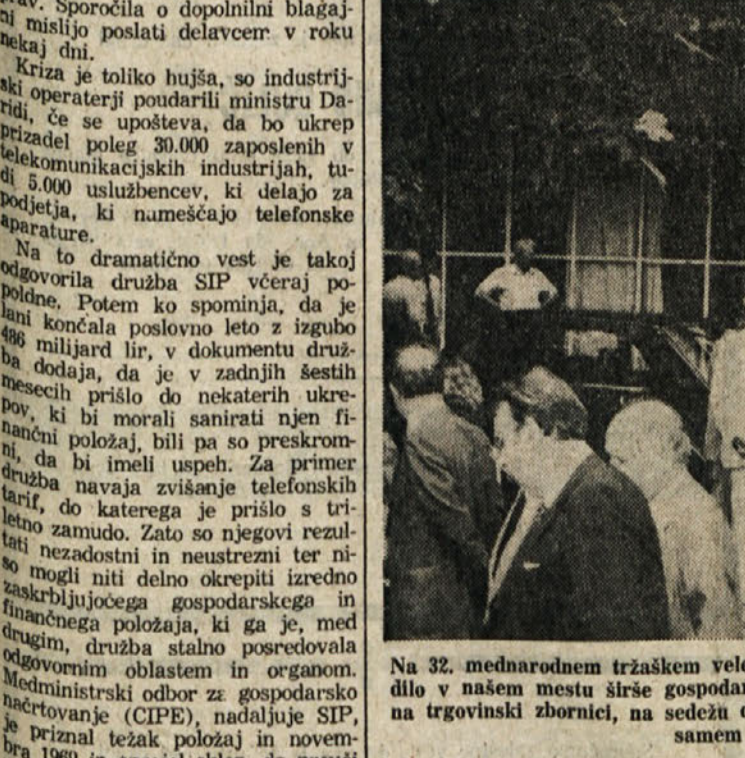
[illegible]v. Sporočila o dopolnilni blagajni mislijo poslati delavcem v roku nekaj dni.

Kriza je toliko hujša, so industrijski operaterji poudarili ministru Daridi, če se upošteva, da bo ukrep prizadel poleg 30.000 zaposlenih v telekomunikacijskih industrijah, tudi 5.000 uslužbencev, ki delajo za podjetja, ki nameščajo telefonske aparature.

Na to dramatično vest je takoj odgovorila družba SIP včeraj popoldne. Potem ko spominja, da je lani končala poslovno leto z izgubo 486 milijard lir, v dokumentu družba dodaja, da je v zadnjih šestih mesecih prišlo do nekaterih ukrepov, ki bi morali sanirati njen finančni položaj, bili pa so preskromni, da bi imeli uspeh. Za primer družba navaja zvišanje telefonskih tarif, do katerega je prišlo s triletno zamudo. Zato so njegovi rezultati nezadostni in neustrezni ter niso mogli niti delno okrepiti izredno zaskrbljujočega gospodarskega in finančnega položaja, ki ga je, med drugim, družba stalno posredovala odgovornim oblastem in organom. Medministrski odbor za gospodarsko načrtovanje (CIPE), nadaljuje SIP, je priznal težak položaj in novembra 1980 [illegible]

Na 32. mednarodnem tržaškem vele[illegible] dilo v našem mestu širše gospodar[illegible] na trgovinski zbornici, na sedežu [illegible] samem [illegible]